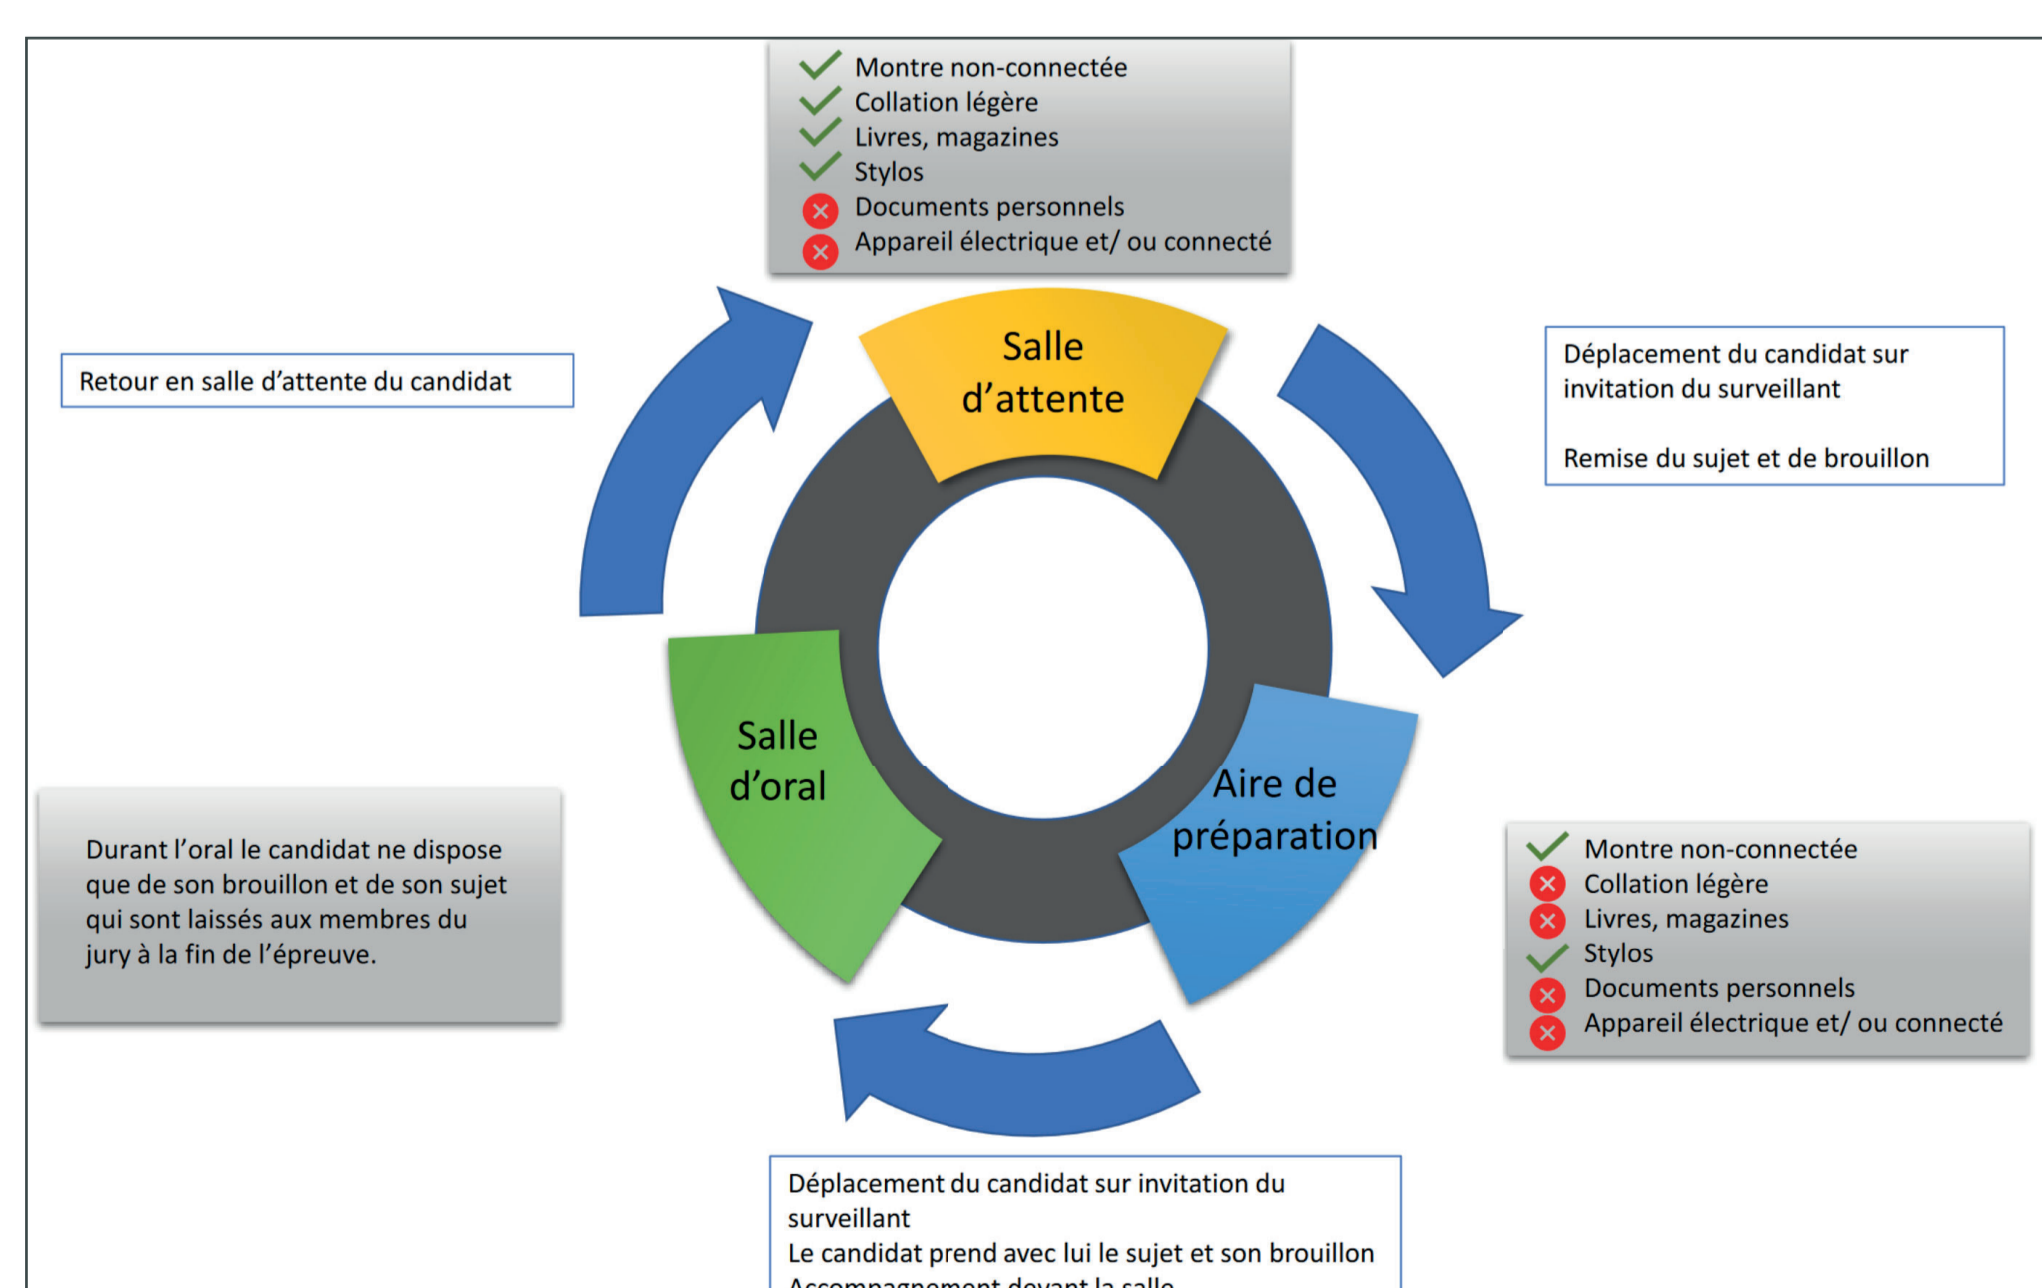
Montre non-connectée
Collation légère
Livres, magazines
Stylos
Documents personnels
Appareil électrique et/ ou connecté

Retour en salle d'attente du candidat

Salle d'attente

Déplacement du candidat sur invitation du surveillant

Remise du sujet et de brouillon

Salle d'oral

Aire de préparation

Durant l'oral le candidat ne dispose que de son brouillon et de son sujet qui sont laissés aux membres du jury à la fin de l'épreuve.

Montre non-connectée
Collation légère
Livres, magazines
Stylos
Documents personnels
Appareil électrique et/ ou connecté

Déplacement du candidat sur invitation du surveillant
Le candidat prend avec lui le sujet et son brouillon
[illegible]